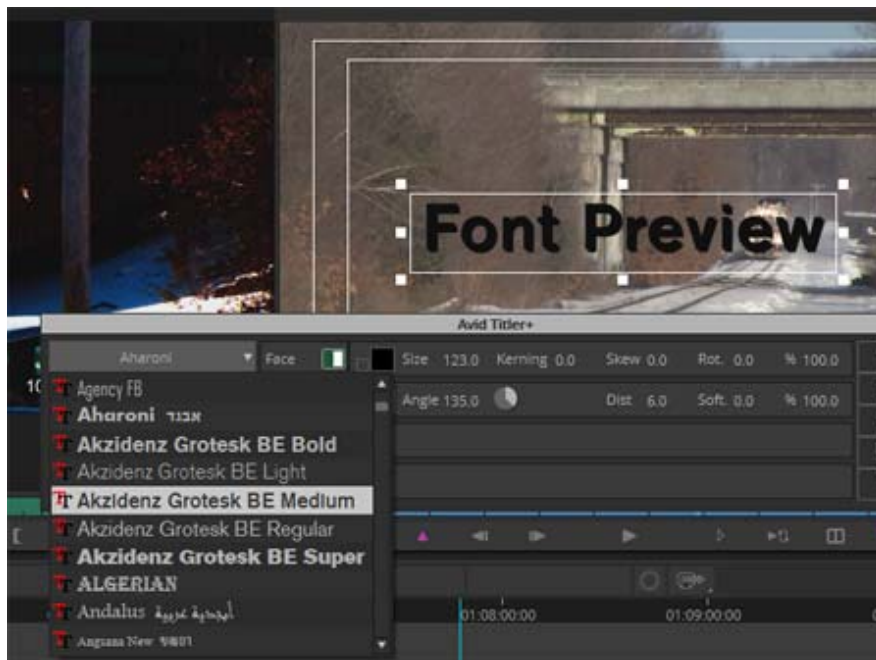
Font Preview

Avid Titler+

Aharoni

Face

Size 123.0 Kerning 0.0 Skew 0.0 Rot. 0.0 % 100.0

Angle 135.0 Dist 6.0 Soft. 0.0 % 100.0

Agency FB
Aharoni אבגד
Akzidenz Grotesk BE Bold
Akzidenz Grotesk BE Light
Akzidenz Grotesk BE Medium
Akzidenz Grotesk BE Regular
Akzidenz Grotesk BE Super
ALGERIAN
Andalus أبجدية عربية
Angsana New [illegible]

10

01:08:00:00
01:09:00:00